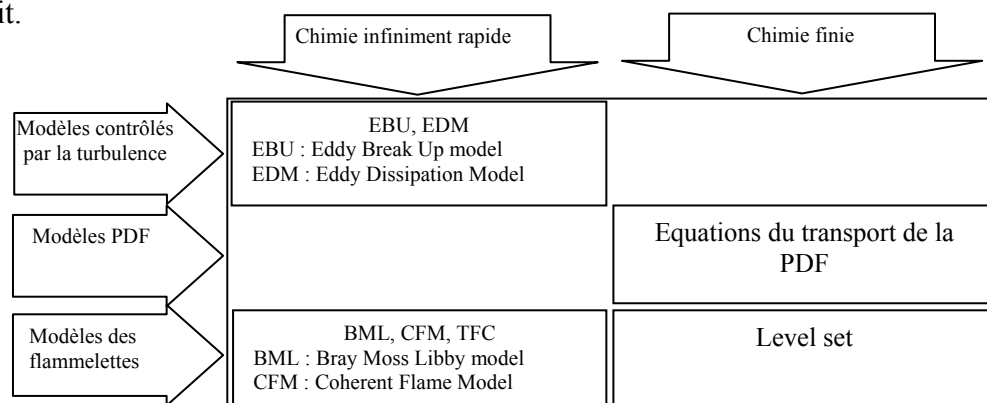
it.

Chimie infiniment rapide

Chimie finie

Modèles contrôlés par la turbulence

EBU, EDM
EBU : Eddy Break Up model
EDM : Eddy Dissipation Model

Modèles PDF

Equations du transport de la PDF

Modèles des flammelettes

BML, CFM, TFC
BML : Bray Moss Libby model
CFM : Coherent Flame Model

Level set